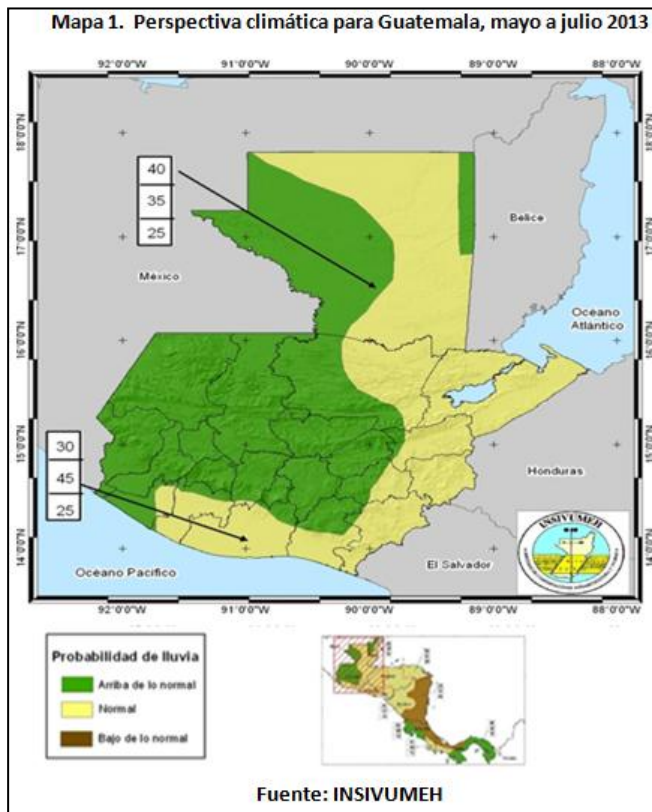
Mapa 1. Perspectiva climática para Guatemala, mayo a julio 2013

92°0'0"W 91°0'0"W 90°0'0"W 89°0'0"W 88°0'0"W

18°0'0"N
17°0'0"N
16°0'0"N
15°0'0"N
14°0'0"N

| 40 |
|---|
| 35 |
| 25 |

México

Belice

Oceano Atlántico

| 30 |
|---|
| 45 |
| 25 |

Honduras

INSIVUMEH

Oceano Pacifico

El Salvador

92°0'0"W 91°0'0"W 90°0'0"W 89°0'0"W 88°0'0"W

Probabilidad de lluvia
Arriba de lo normal
Normal
Bajo de lo normal

Fuente: INSIVUMEH